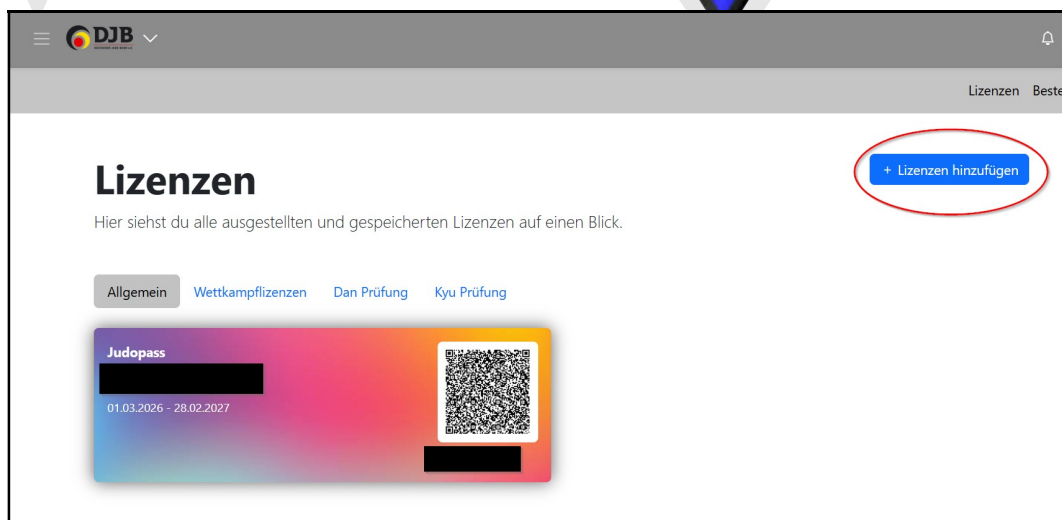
DJB

Lizenzen Beste

Lizenzen

+ Lizenzen hinzufügen

Hier siehst du alle ausgestellten und gespeicherten Lizenzen auf einen Blick.

Allgemein Wettkampflizenzen Dan Prüfung Kyu Prüfung

Judopass

01.03.2026 - 28.02.2027